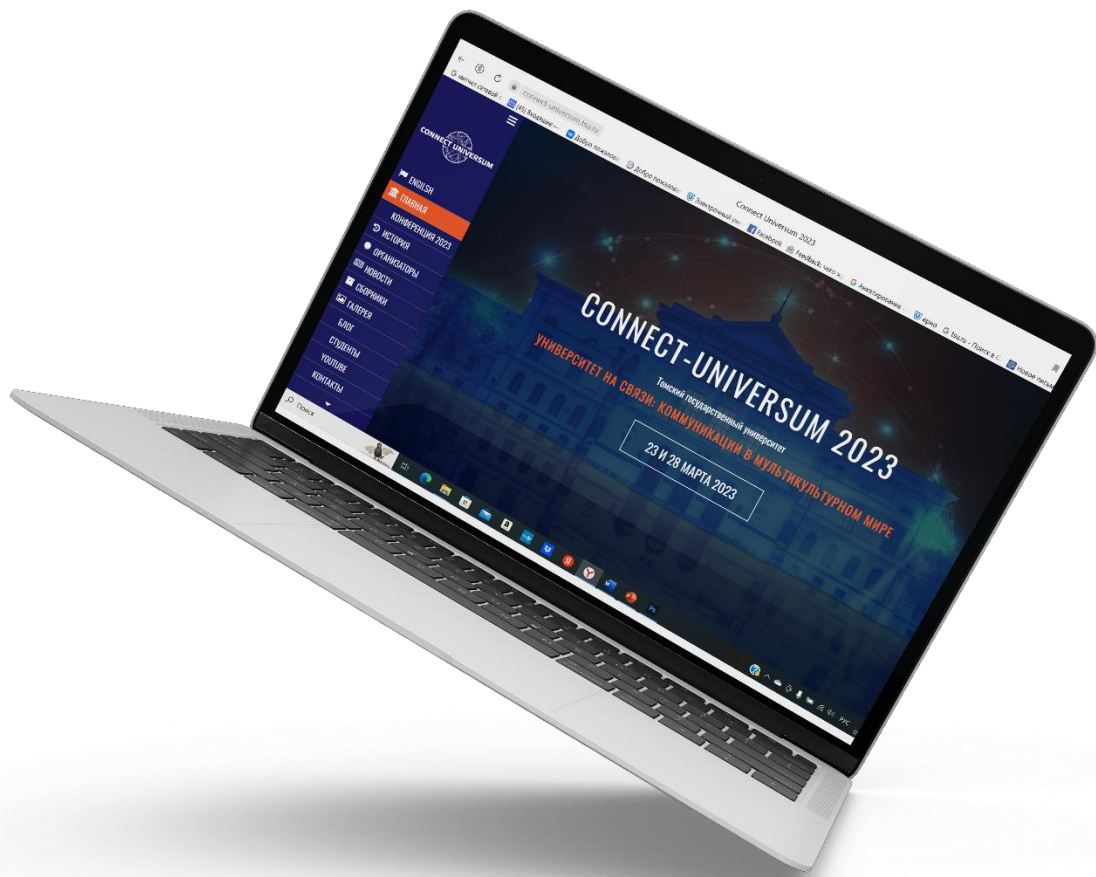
Connect Universum 2023
connect-universum.tsu.ru
(45) Входящие —
Добро пожаловать
Добро пожаловать
Электронный университет
Facebook
Feedback: чего хотите
Анкетирование
Новые письма
CONNECT UNIVERSUM
ENGLISH
ГЛАВНАЯ
КОНФЕРЕНЦИЯ 2023
ИСТОРИЯ
ОРГАНИЗАТОРЫ
НОВОСТИ
СБОРНИКИ
ГАЛЕРЕЯ
БЛОГ
СТУДЕНТЫ
YOUTUBE
КОНТАКТЫ
CONNECT-UNIVERSUM 2023
Томский государственный университет
УНИВЕРСИТЕТ НА СВЯЗИ: КОММУНИКАЦИИ В МУЛЬТИКУЛЬТУРНОМ МИРЕ
23 И 28 МАРТА 2023
Поиск
РУС